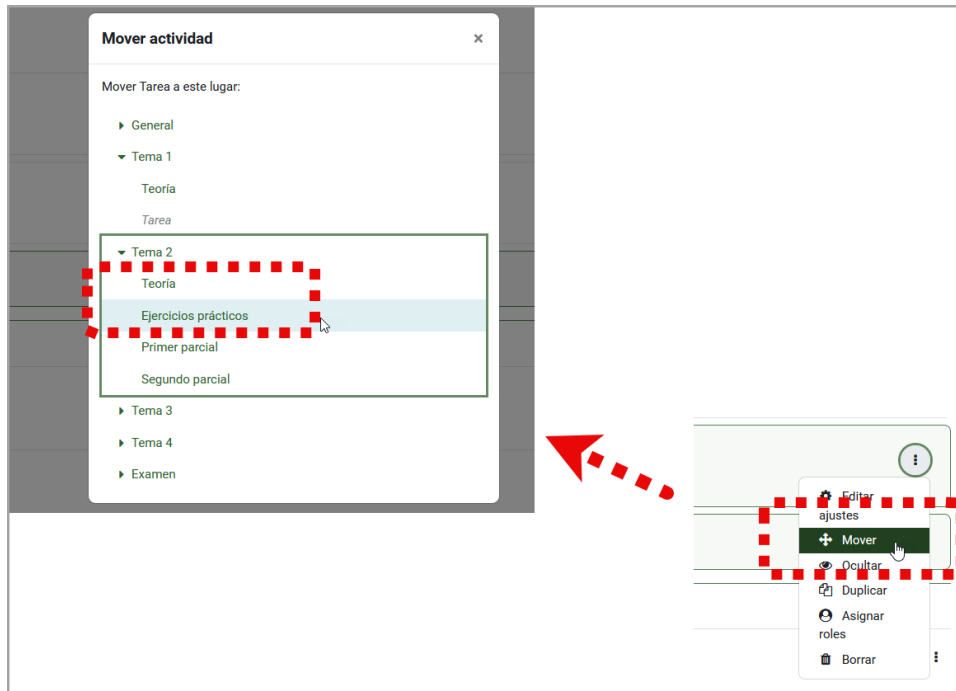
Mover actividad ×

Mover Tarea a este lugar:

General

Tema 1

Teoría

Tarea

Tema 2

Teoría

Ejercicios prácticos

Primer parcial

Segundo parcial

Tema 3

Tema 4

Examen

Editar ajustes

Mover

Ocultar

Duplicar

Asignar roles

Borrar